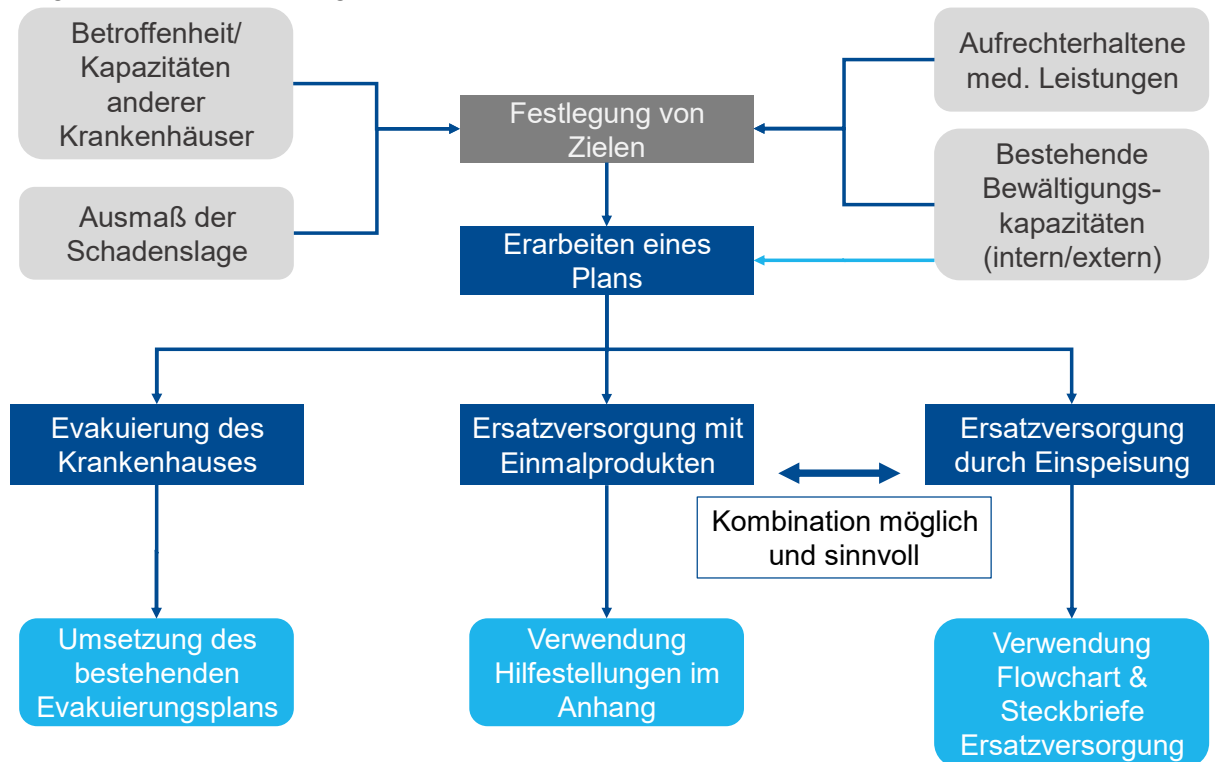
Betroffenheit/ Kapazitäten anderer Krankenhäuser

Ausmaß der Schadenslage

Festlegung von Zielen

Aufrechterhaltene med. Leistungen

Bestehende Bewältigungskapazitäten (intern/extern)

Erarbeiten eines Plans

Evakuierung des Krankenhauses

Ersatzversorgung mit Einmalprodukten

Ersatzversorgung durch Einspeisung

Kombination möglich und sinnvoll

Umsetzung des bestehenden Evakuierungsplans

Verwendung Hilfestellungen im Anhang

Verwendung Flowchart & Steckbriefe Ersatzversorgung